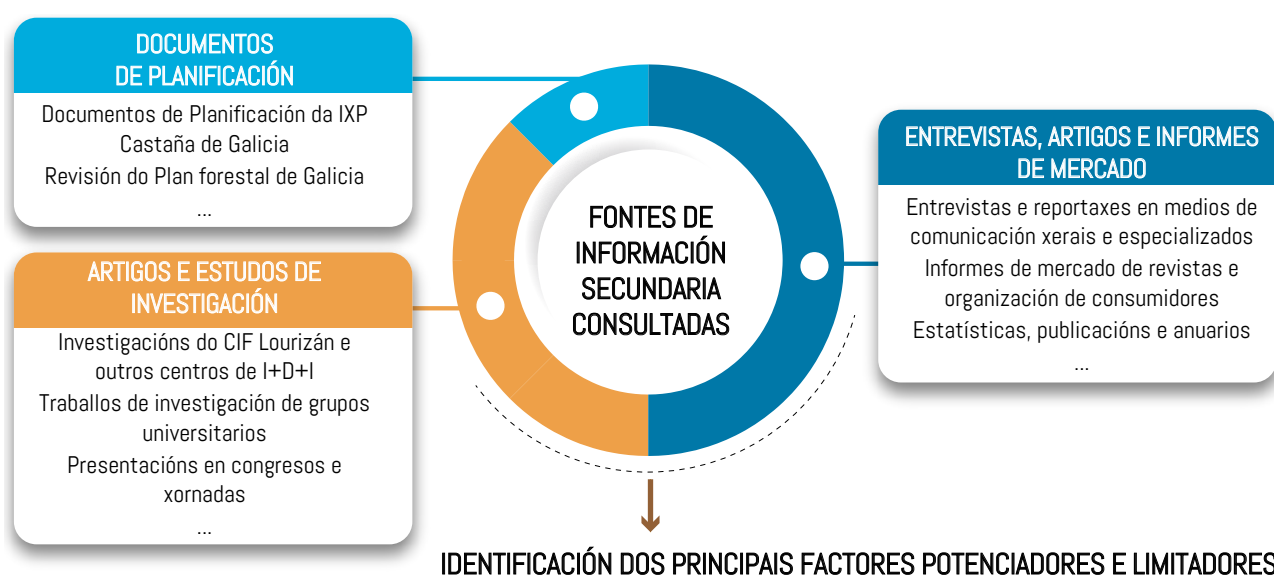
DOCUMENTOS DE PLANIFICACIÓN

Documentos de Planificación da IXP Castaña de Galicia

Revisión do Plan forestal de Galicia

...

ARTIGOS E ESTUDOS DE INVESTIGACIÓN

Investigacións do CIF Lourizán e outros centros de I+D+I

Traballos de investigación de grupos universitarios

Presentacións en congresos e xornadas

...

FONTES DE INFORMACIÓN SECUNDARIA CONSULTADAS

ENTREVISTAS, ARTIGOS E INFORMES DE MERCADO

Entrevistas e reportaxes en medios de comunicación xerais e especializados

Informes de mercado de revistas e organización de consumidores

Estatísticas, publicacións e anuarios

...

IDENTIFICACIÓN DOS PRINCIPAIS FACTORES POTENCIADORES E LIMITADORES